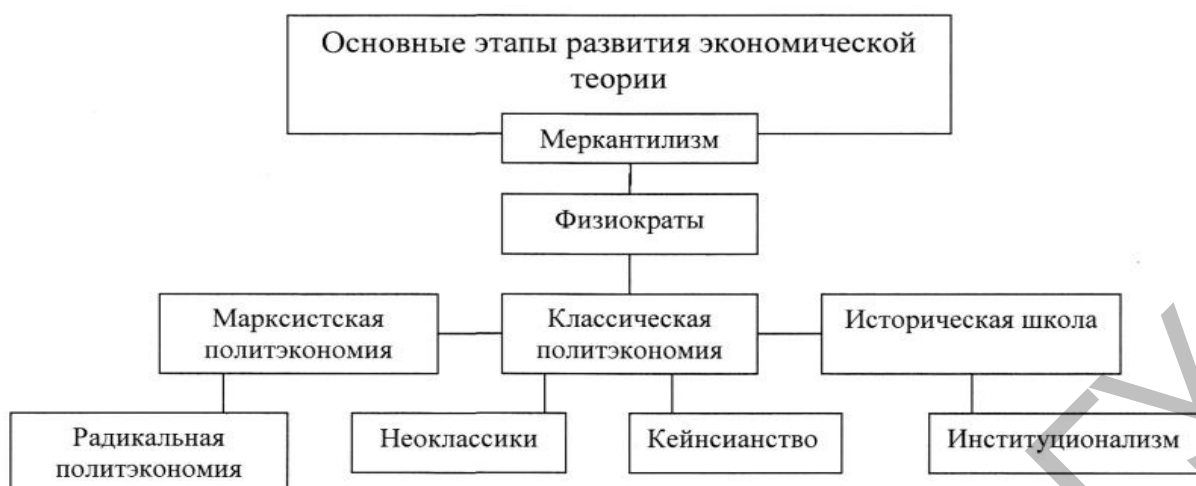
Основные этапы развития экономической теории

Меркантилизм

Физиократы

Марксистская политэкономия

Классическая политэкономия

Историческая школа

Радикальная политэкономия

Неоклассики

Кейнсианство

Институционализм